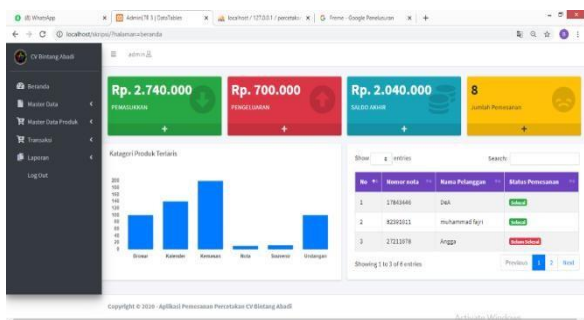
(8) WhatsApp | AdminLTE 3 | DataTables | localhost / 127.0.0.1 / percetakan | Frame - Google Penelusuran | +

localhost/skripsi/?halaman=beranda

CV Bintang Abadi

admin

Beranda
Master Data
Master Data Produk
Transaksi
Laporan
Log Out

Rp. 2.740.000
PEMASUKKAN

Rp. 700.000
PENGELUARAN

Rp. 2.040.000
SALDO AKHIR

8
Jumlah Pemesanan

Kategori Produk Terlaris

200
180
160
140
120
100
80
60
40
20
0

Brosur | Kalender | Kemasan | Nota | Souvenir | Undangan

Show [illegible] entries

Search:

| No | Nomor nota | Nama Pelanggan | Status Pemesanan |
|---|---|---|---|
| 1 | 17843446 | DdA | Selesai |
| 2 | 82391011 | muhammad fajri | Selesai |
| 3 | 27211078 | Angga | Belum Selesai |

Showing 1 to 3 of 8 entries

Previous 1 2 Next

Copyright © 2020 - Aplikasi Pemesanan Percetakan CV Bintang Abadi

Activate Windows